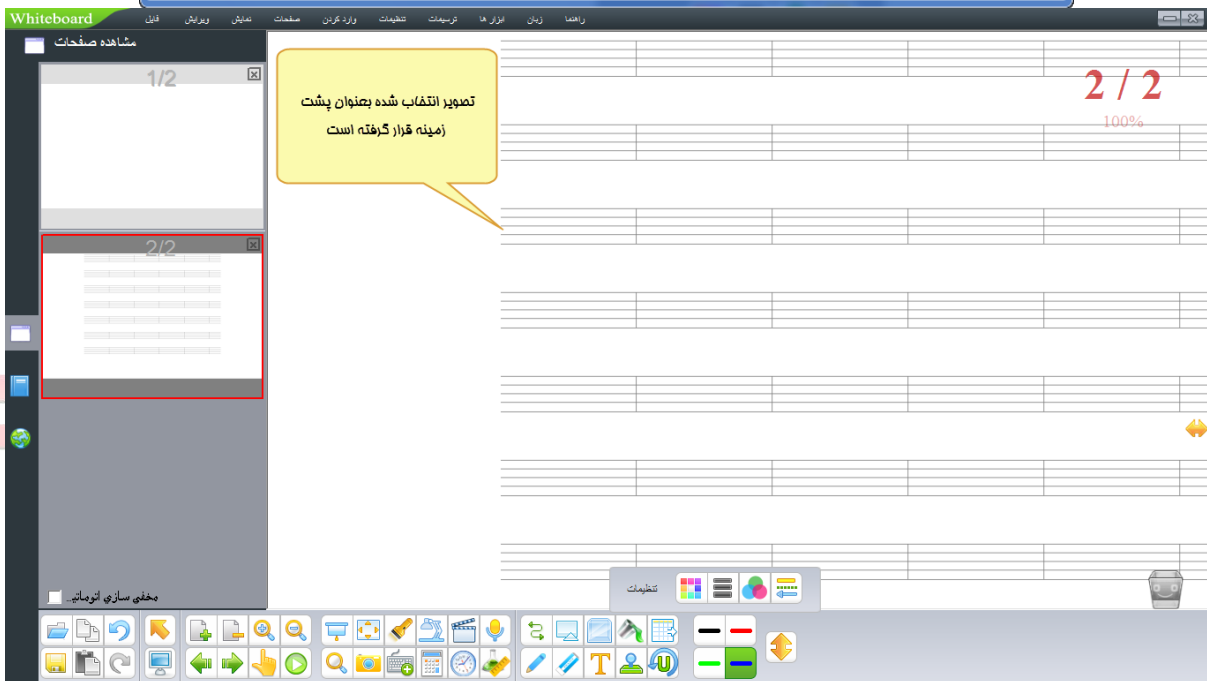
Whiteboard

فایل ویرایش نمایش صفحات وارد کردن تنظیمات ترسیمات ابزار ها زبان راهنما

مشاهده صفحات

1/2

2/2

تصویر انتخاب شده بعنوان پشت زمینه قرار گرفته است

2 / 2

100%

مخفی سازی اتوماتیـ..

تنظیمات